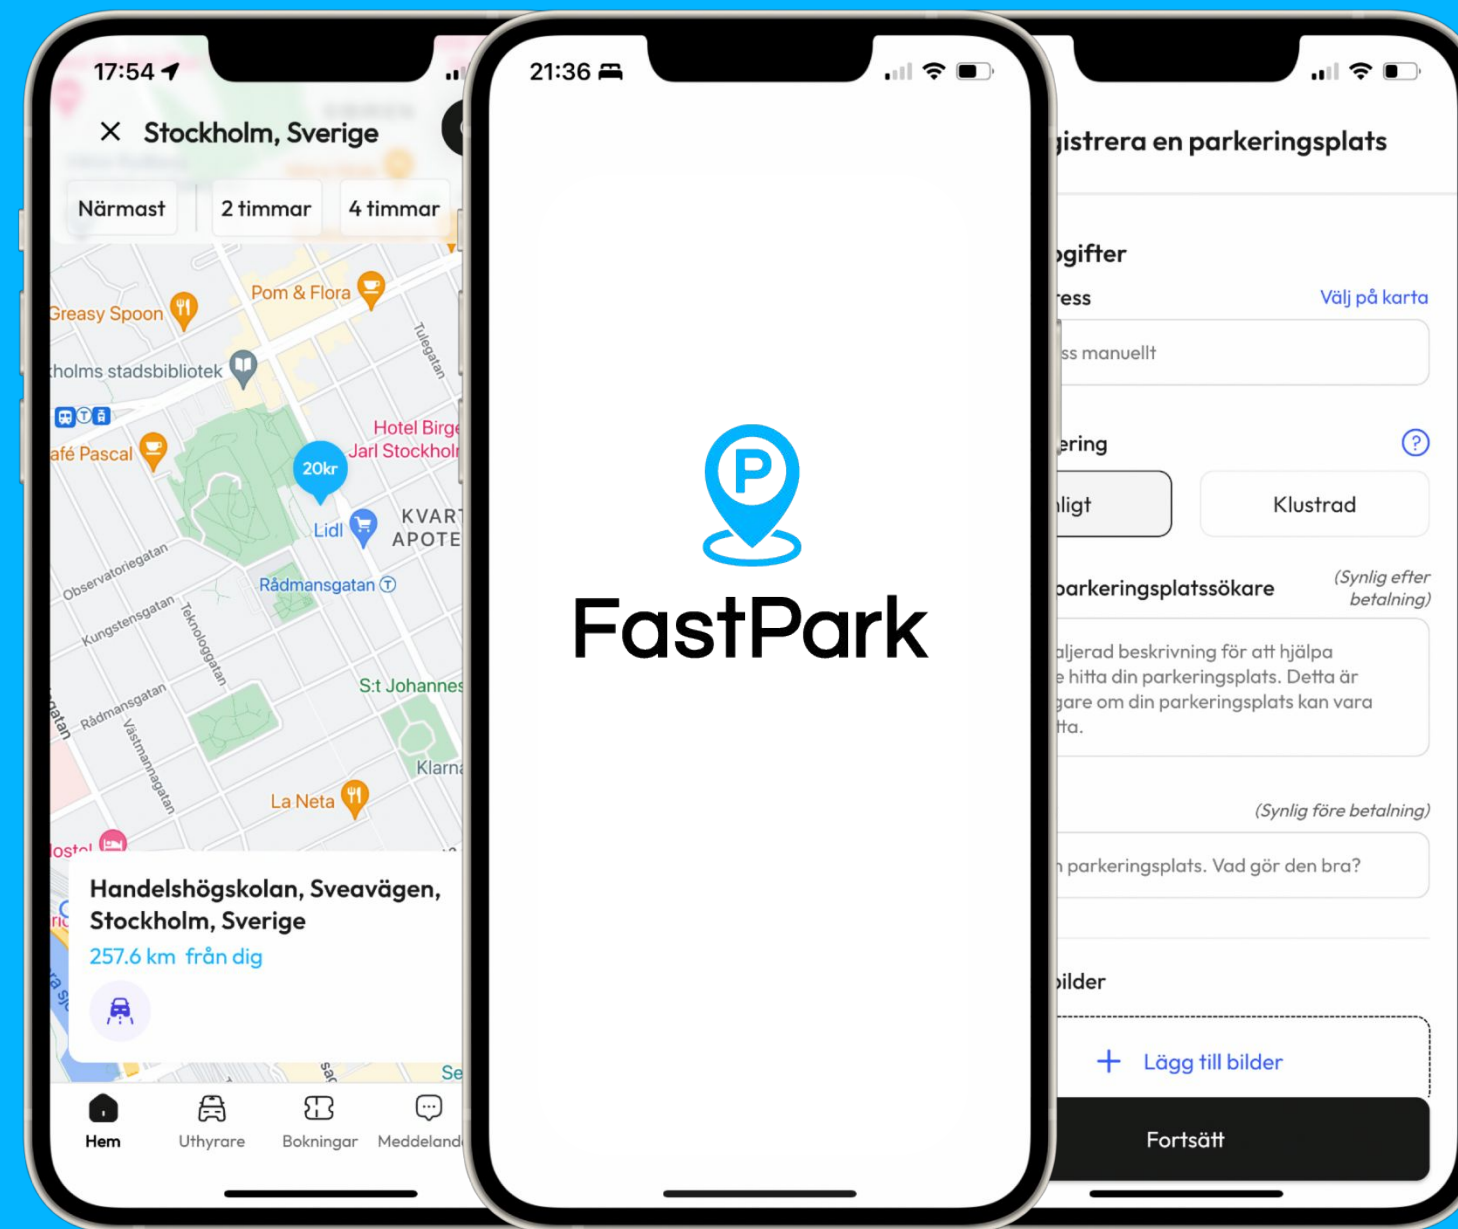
17:54

Stockholm, Sverige

Närmast
2 timmar
4 timmar

Greasy Spoon
Pom & Flora
Tulegatan
holms stadsbibliotek
Hotel Birge
Jarl Stockhol
afé Pascal
20kr
Lidl
KVART
APOTE
Observatoriegatan
Rådmansgatan
Kungstensgatan
Teknologgatan
S:t Johannes
Rådmansgatan
Västmannagatan
Klarn
La Neta
ostel

Handelshögskolan, Sveavägen, Stockholm, Sverige
257.6 km från dig

Hem
Uthyrare
Bokningar
Meddeland

21:36

FastPark

gistrera en parkeringsplats

ogifter
ress
Välj på karta
ss manuellt
ering
?
ligt
Klustrad
parkeringsplatssökare
(Synlig efter betalning)
aljerad beskrivning för att hjälpa e hitta din parkeringsplats. Detta är gare om din parkeringsplats kan vara tta.
(Synlig före betalning)
parkeringsplats. Vad gör den bra?
bilder
+ Lägg till bilder
Fortsätt